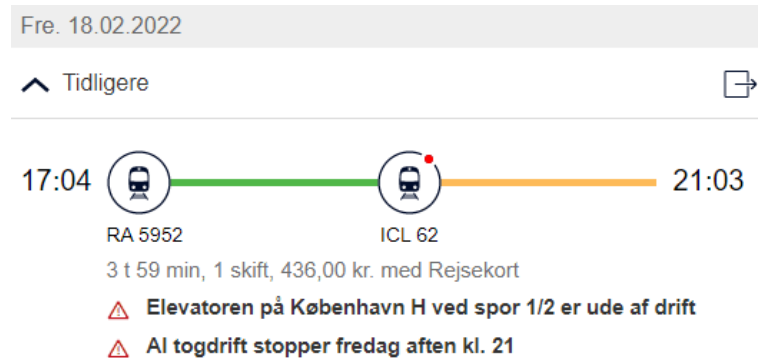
Fre. 18.02.2022

Tidligere

17:04

21:03

RA 5952

ICL 62

3 t 59 min, 1 skift, 436,00 kr. med Rejsekort

Elevatoren på København H ved spor 1/2 er ude af drift

Al togdrift stopper fredag aften kl. 21